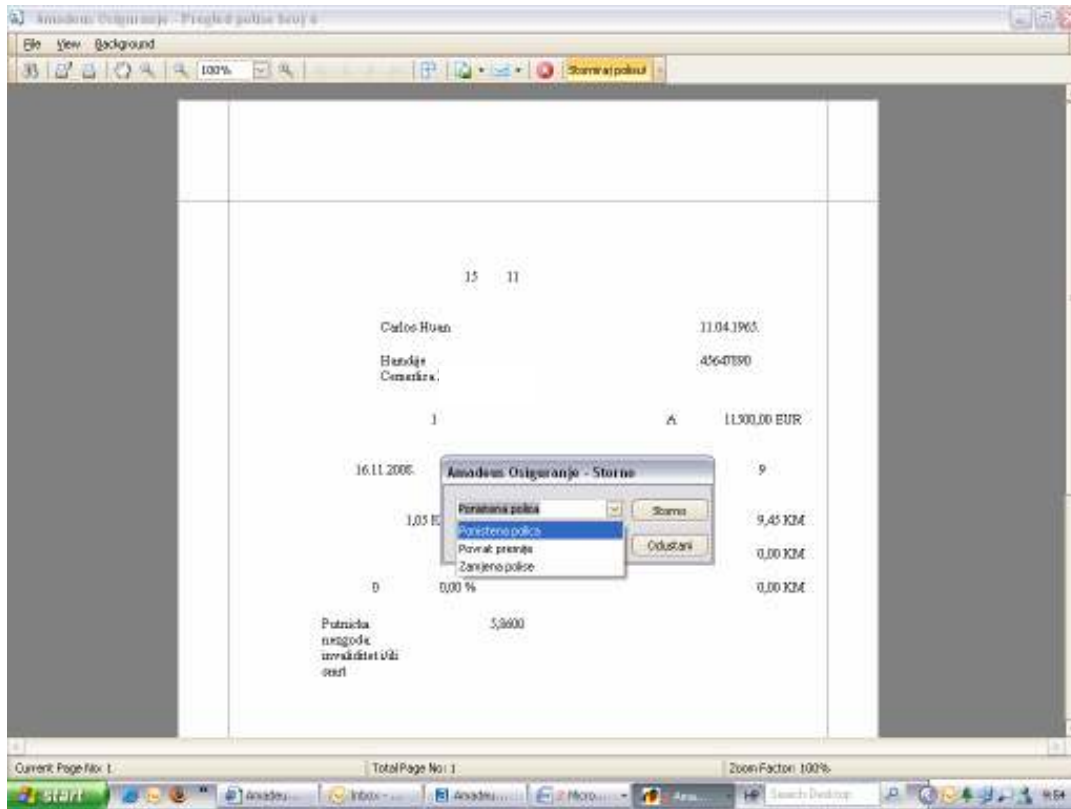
Amadeus Osiguranje - Pregled police broj 4

File View Background

100%

Storniraj policu!

15 11

Carlos Huan

11.04.1965.

Hundije Cemerlica,

45647890

1

A

11.500,00 EUR

16.11.2008.

Amadeus Osiguranje - Storno

9

Ponistena polica

Storno

1,05 E

Ponistena polica

Povrat premije

Zamjena polise

9,45 KM

Odustani

0,00 KM

0

0,00 %

0,00 KM

Putnicka nezgoda invaliditet i/ili smrt

5,8600

Current Page No: 1

Total Page No: 1

Zoom Factor: 100%

start

Amadeu...

Inbox - ...

Amadeu...

2 Micro...

Ama...

Search Desktop

9:54